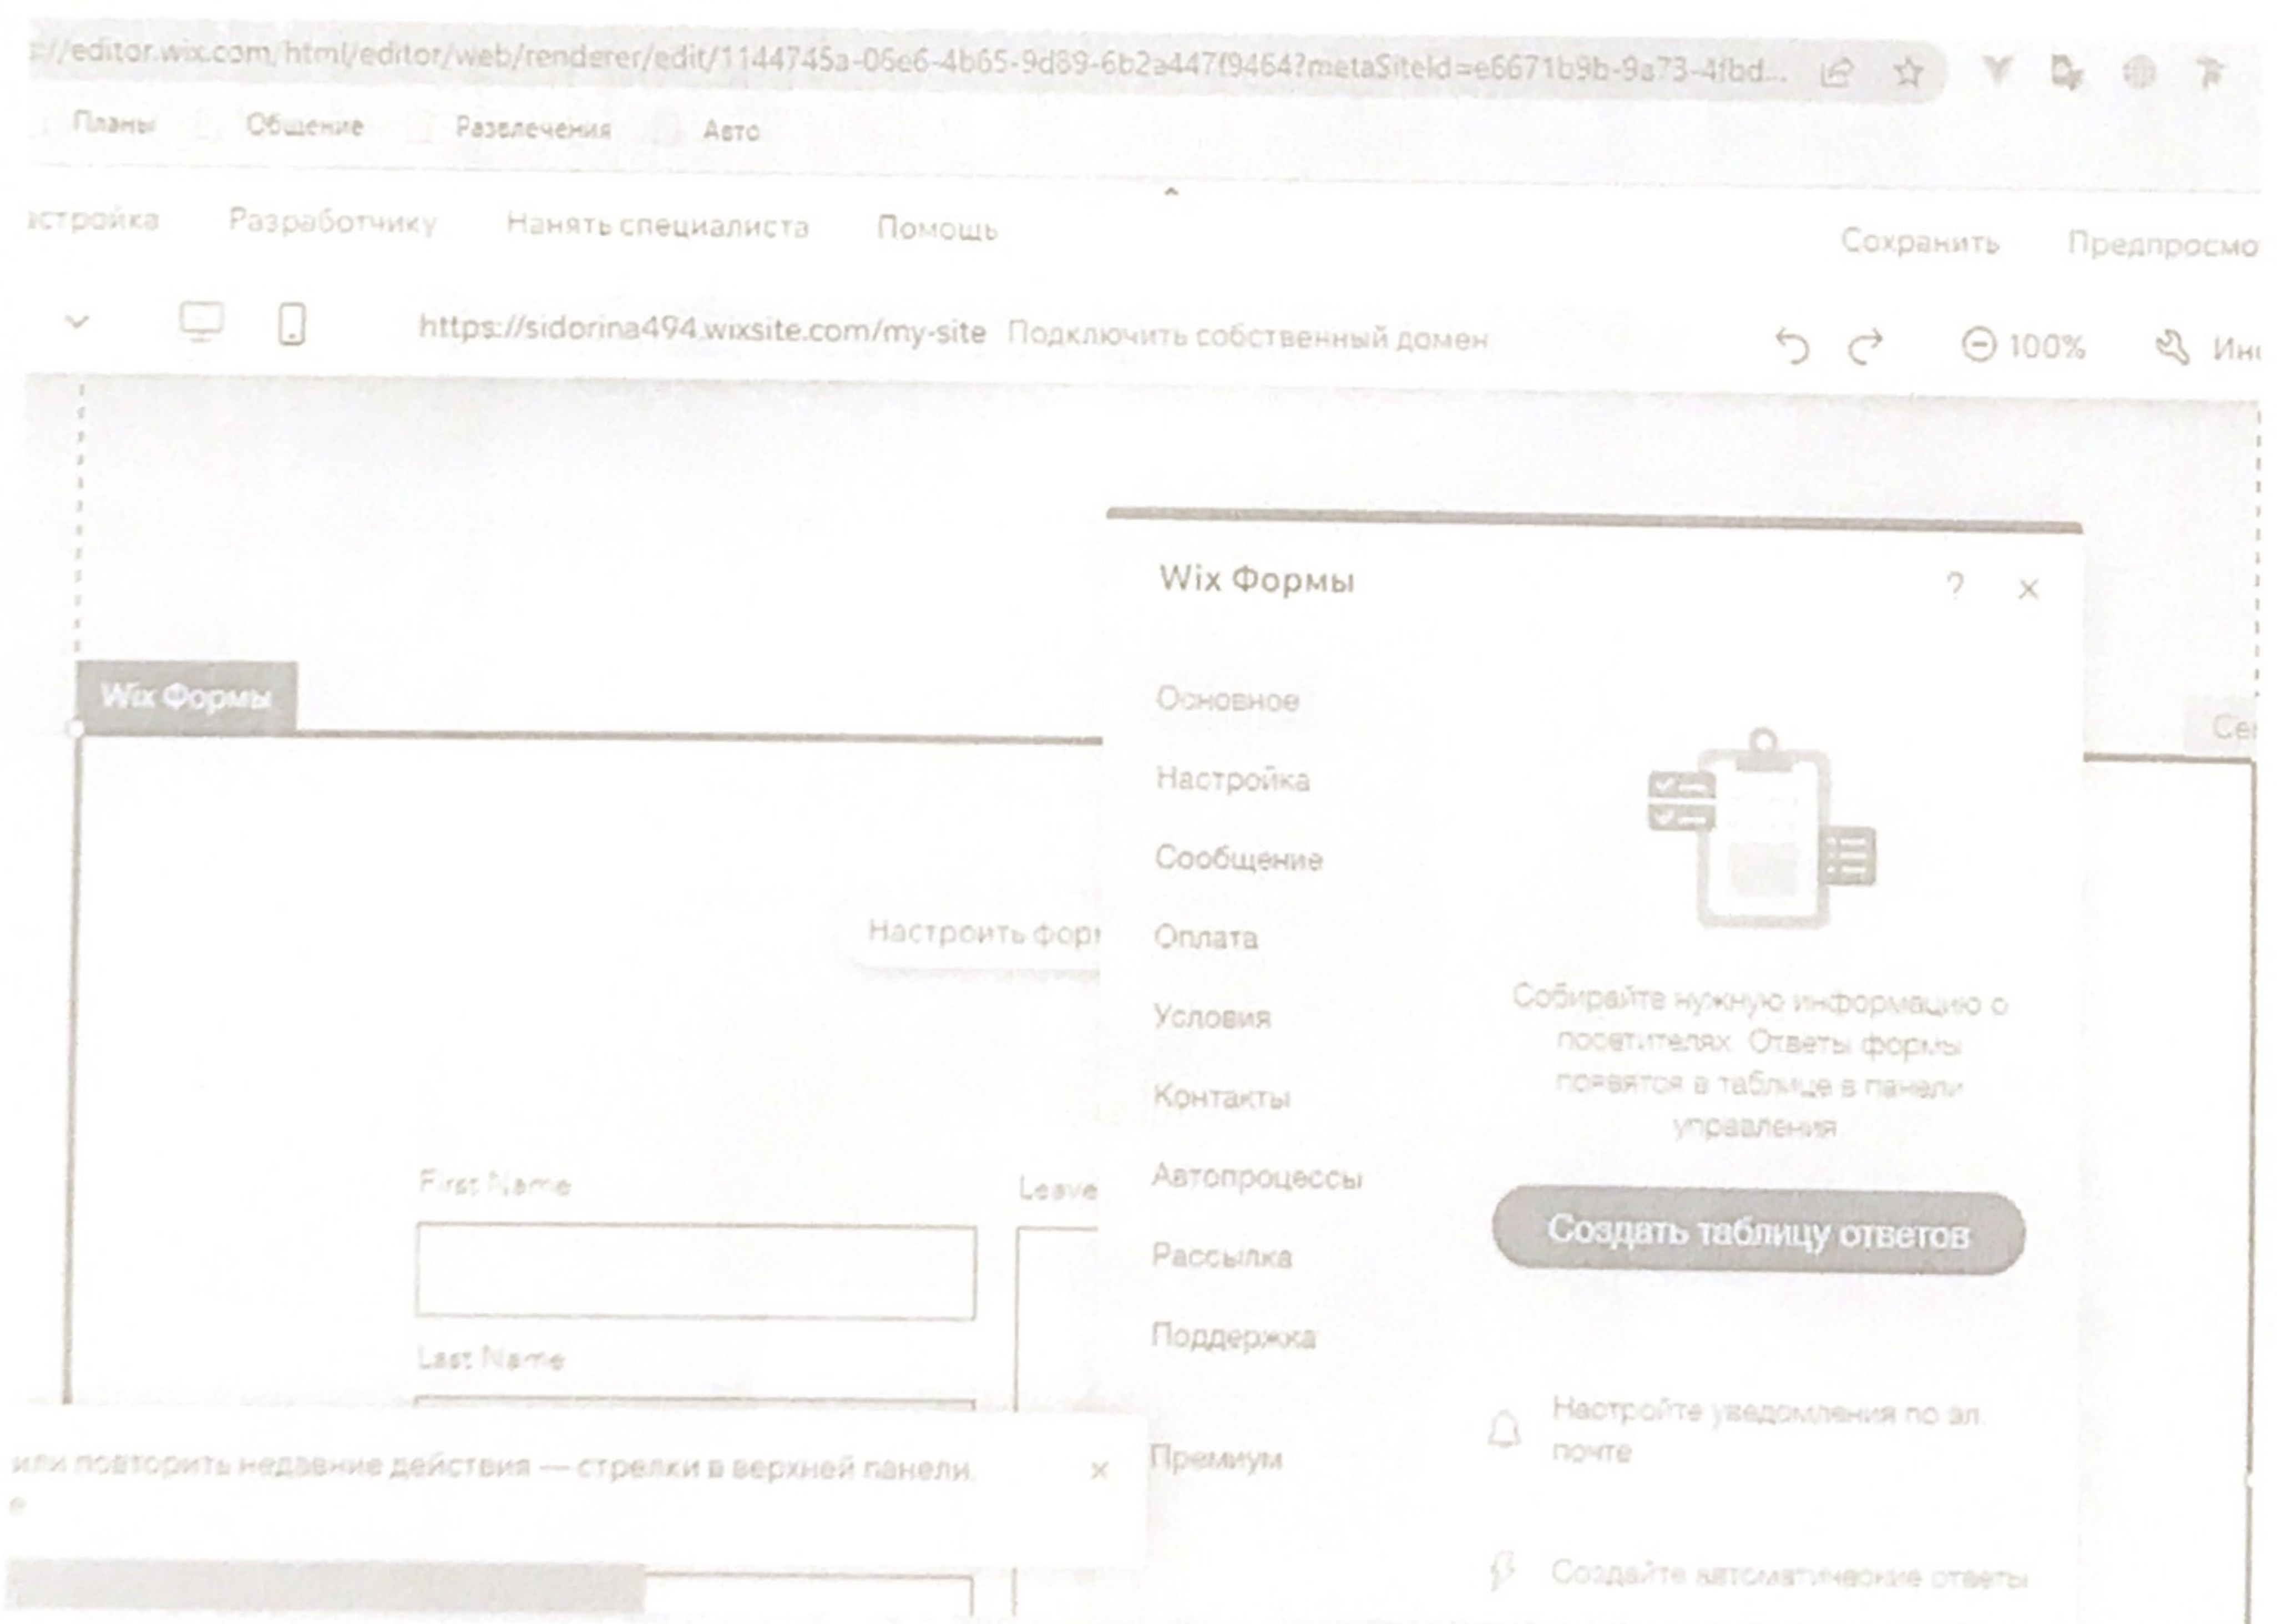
://editor.wix.com/html/editor/web/renderer/edit/1144745a-06e6-4b65-9d89-6b2a447f9464?metaSiteId=e6671b9b-9a73-4fbd...

Планы Общение Развлечения Авто

астройка Разработчику Нанять специалиста Помощь

Сохранить Предпросмо

https://sidorina494.wixsite.com/my-site Подключить собственный домен

100% Ин

Wix Формы

Wix Формы

Основное

Настройка

Сообщение

Оплата

Условия

Контакты

Автопроцессы

Рассылка

Поддержка

Премиум

Собирайте нужную информацию о посетителях. Ответы формы появятся в таблице в панели управления

Создать таблицу ответов

Настройте уведомления по эл. почте

Создайте автоматические ответы

Настроить фор

First Name

Last Name

Leave

Се

или повторить недавние действия — стрелки в верхней панели.